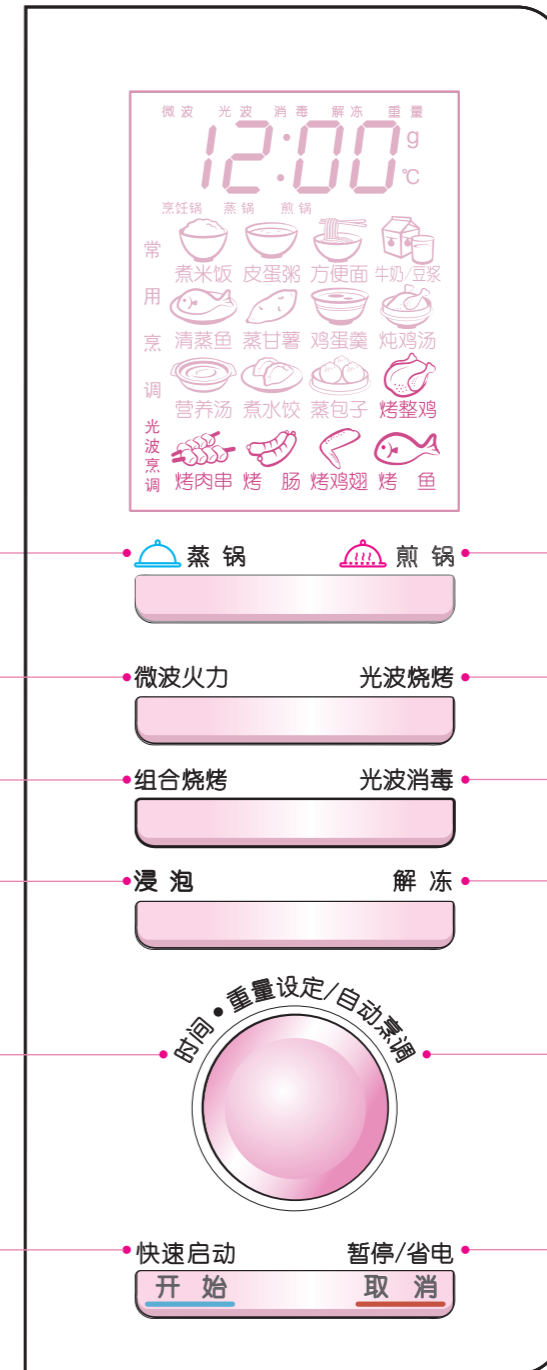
微波 光波 消毒 解冻 重量

12:00 g ℃

烹饪锅 蒸锅 煎锅

常用烹调

煮米饭 皮蛋粥 方便面 牛奶/豆浆

清蒸鱼 蒸甘薯 鸡蛋羹 炖鸡汤

营养汤 煮水饺 蒸包子 烤整鸡

光波烹调

烤肉串 烤 肠 烤鸡翅 烤 鱼

蒸 锅 煎 锅

微波火力 光波烧烤

组合烧烤 光波消毒

浸 泡 解 冻

时间 • 重量设定/自动烹调

快速启动 暂停/省电

开 始 取 消